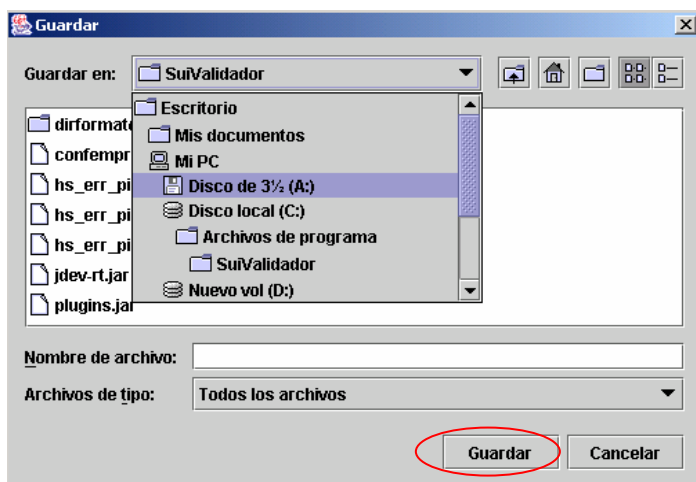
Guardar

Guardar en: SuiValidador

Escritorio
Mis documentos
Mi PC
Disco de 3½ (A:)
Disco local (C:)
Archivos de programa
SuiValidador
Nuevo vol (D:)

dirformat
confempr
hs_err_pi
hs_err_pi
hs_err_pi
jdev-rt.jar
plugins.jar

Nombre de archivo:
Archivos de tipo: Todos los archivos

Guardar Cancelar